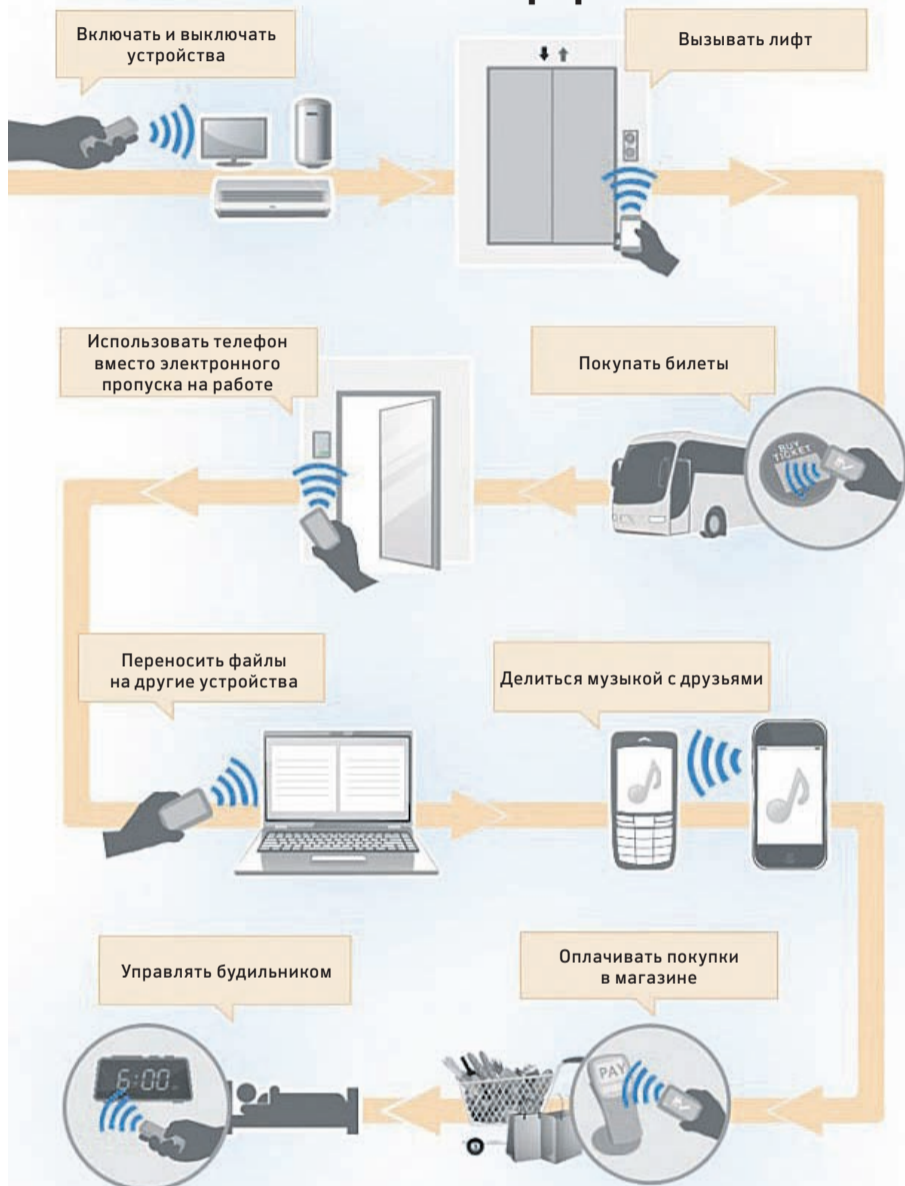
Включать и выключать устройства

Вызывать лифт

Использовать телефон вместо электронного пропуска на работе

Покупать билеты

BUY TICKET

Переносить файлы на другие устройства

Делиться музыкой с друзьями

Управлять будильником

6:00

Оплачивать покупки в магазине

PAY